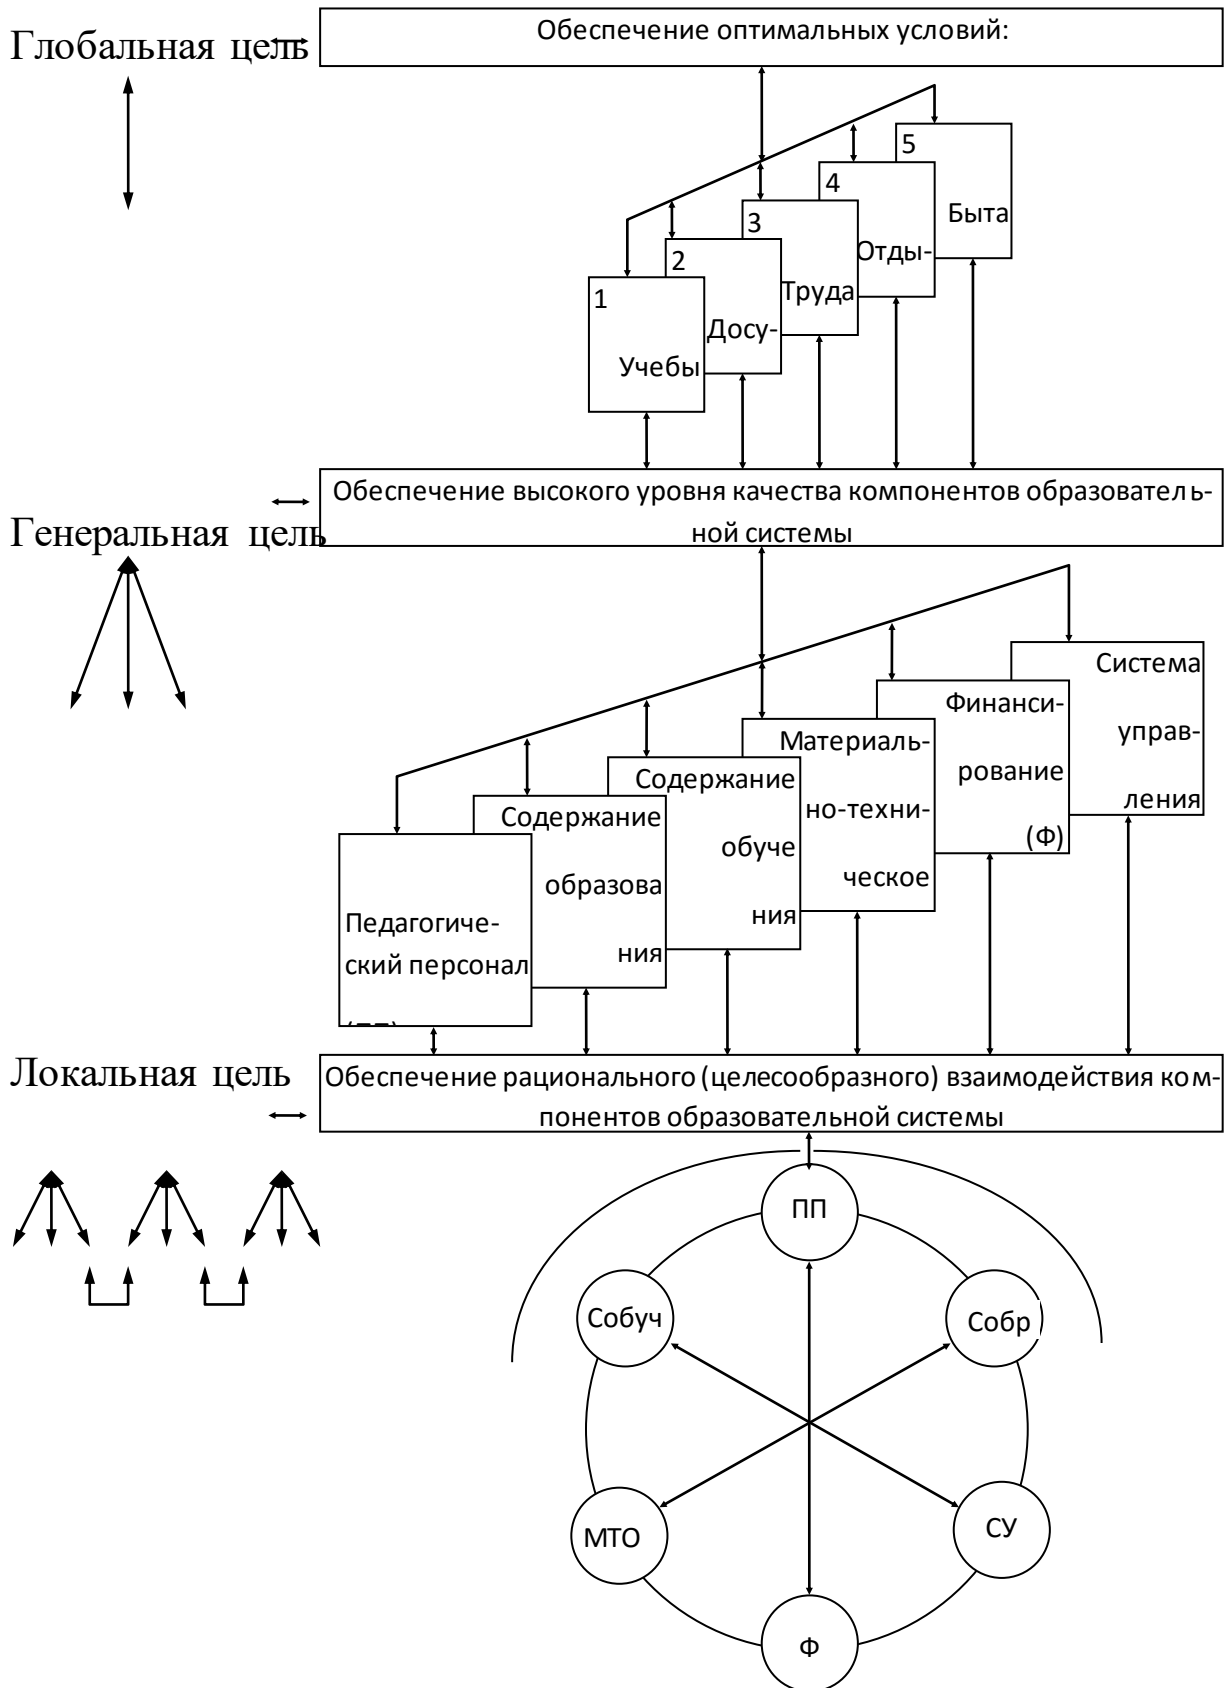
Глобальная цель

Обеспечение оптимальных условий:

5
Быта

4
Отды-

3
Труда

2
Досу-

1
Учебы

Обеспечение высокого уровня качества компонентов образовательной системы

Генеральная цель

Система управления

Финансирование (Ф)

Материально-техническое

Содержание обучения

Содержание образования

Педагогический персонал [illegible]

Локальная цель

Обеспечение рационального (целесообразного) взаимодействия компонентов образовательной системы

ПП

Собуч

Собр

МТО

СУ

Ф